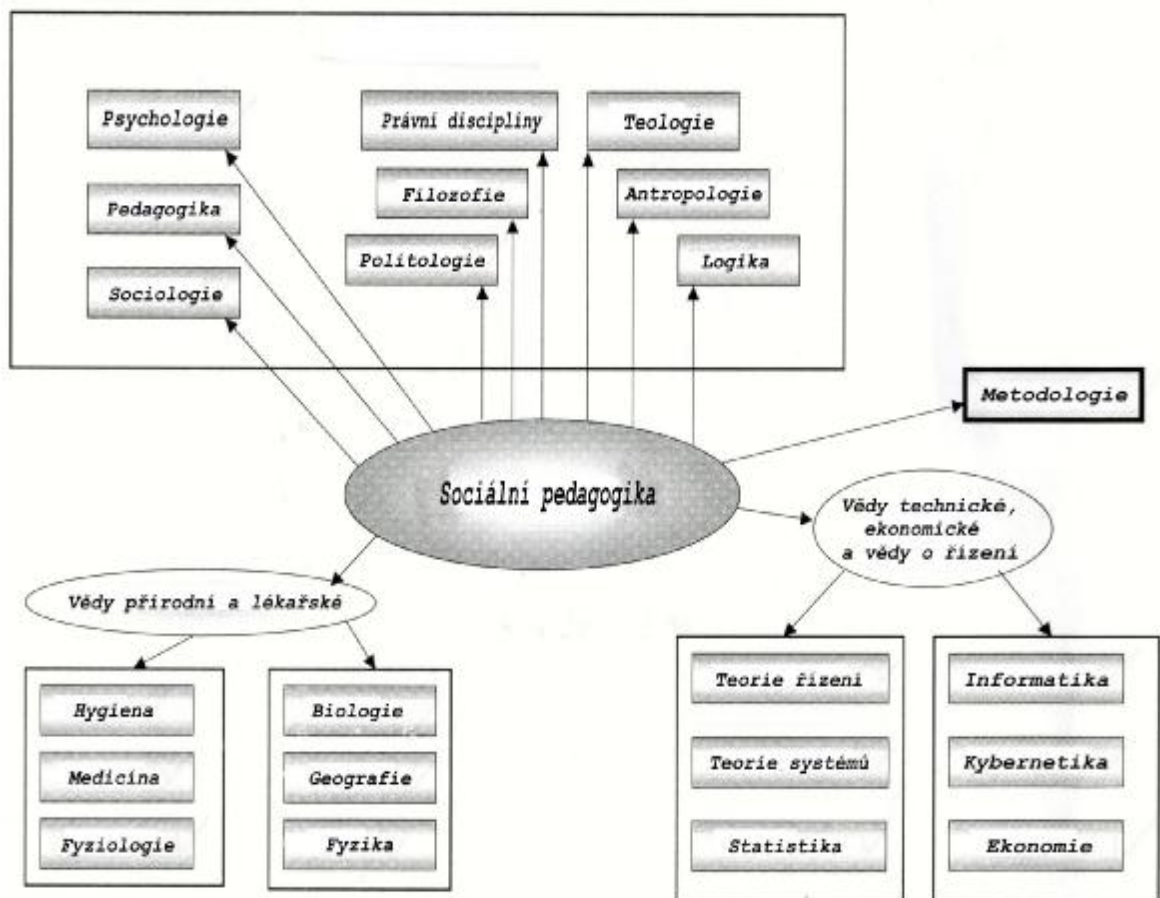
Psychologie

Pedagogika

Sociologie

Právní disciplíny

Filozofie

Politologie

Teologie

Antropologie

Logika

Metodologie

Sociální pedagogika

Vědy technické, ekonomické a vědy o řízení

Vědy přírodní a lékařské

Hygiena

Medicína

Fyziologie

Biologie

Geografie

Fyzika

Teorie řízení

Teorie systémů

Statistika

Informatika

Kybernetika

Ekonomie